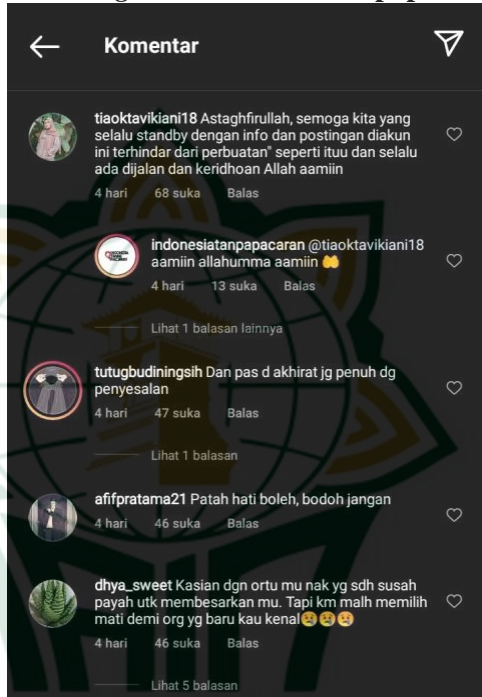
Komentar

tiaoktavikiani18 Astaghfirullah, semoga kita yang selalu standby dengan info dan postingan diakun ini terhindar dari perbuatan" seperti ituu dan selalu ada dijalan dan keridhoan Allah aamiin
4 hari 68 suka Balas

indonesiatanpapacaran @tiaoktavikiani18 aamiin allahumma aamiin 🙌
4 hari 13 suka Balas

Lihat 1 balasan lainnya

tutugbudiningsih Dan pas d akhirat jg penuh dg penyesalan
4 hari 47 suka Balas

Lihat 1 balasan

afifpratama21 Patah hati boleh, bodoh jangan
4 hari 46 suka Balas

dhya_sweet Kasian dgn ortu mu nak yg sdh susah payah utk membesarkan mu. Tapi km malh memilih mati demi org yg baru kau kenal😢😢😢
4 hari 46 suka Balas

Lihat 5 balasan